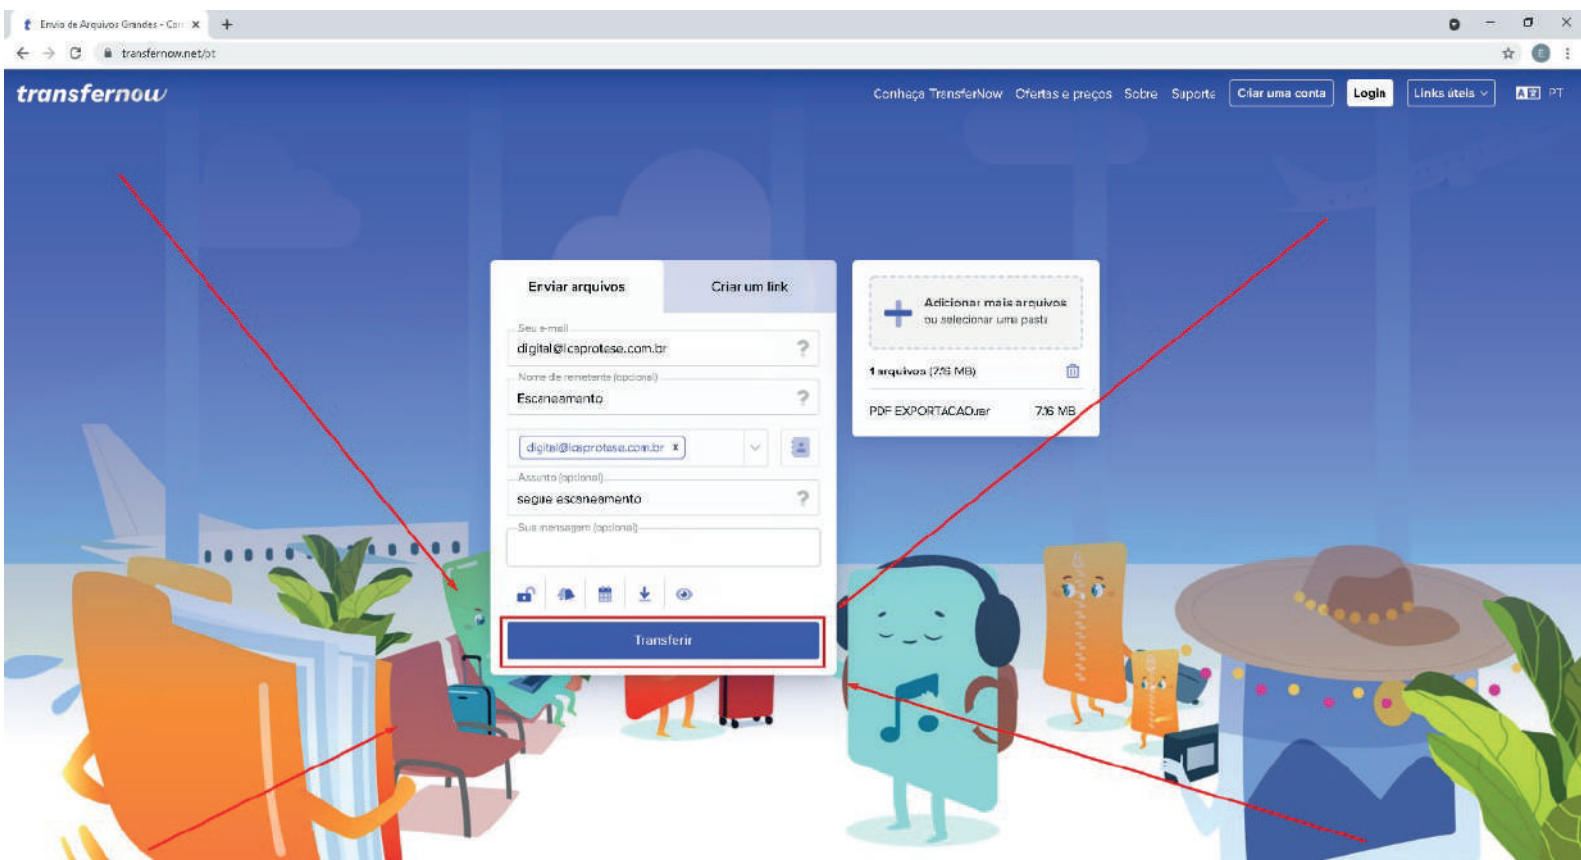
Envio de Arquivos Grandes - Con ×
transfernow.net/pt

transfernow

Conheça TransferNow Ofertas e preços Sobre Suporte Criar uma conta Login Links úteis PT

Enviar arquivos
Criar um link

Seu e-mail
digital@icaprotese.com.br

Nome de remetente (opcional)
Escaneamento

digital@icaprotese.com.br ×

Assunto (opcional)
segue escaneamento

Sua mensagem (opcional)

Transferir

Adicionar mais arquivos
ou selecionar uma pasta

1 arquivos (7.16 MB)

PDF EXPORTACAO.rar 7.16 MB